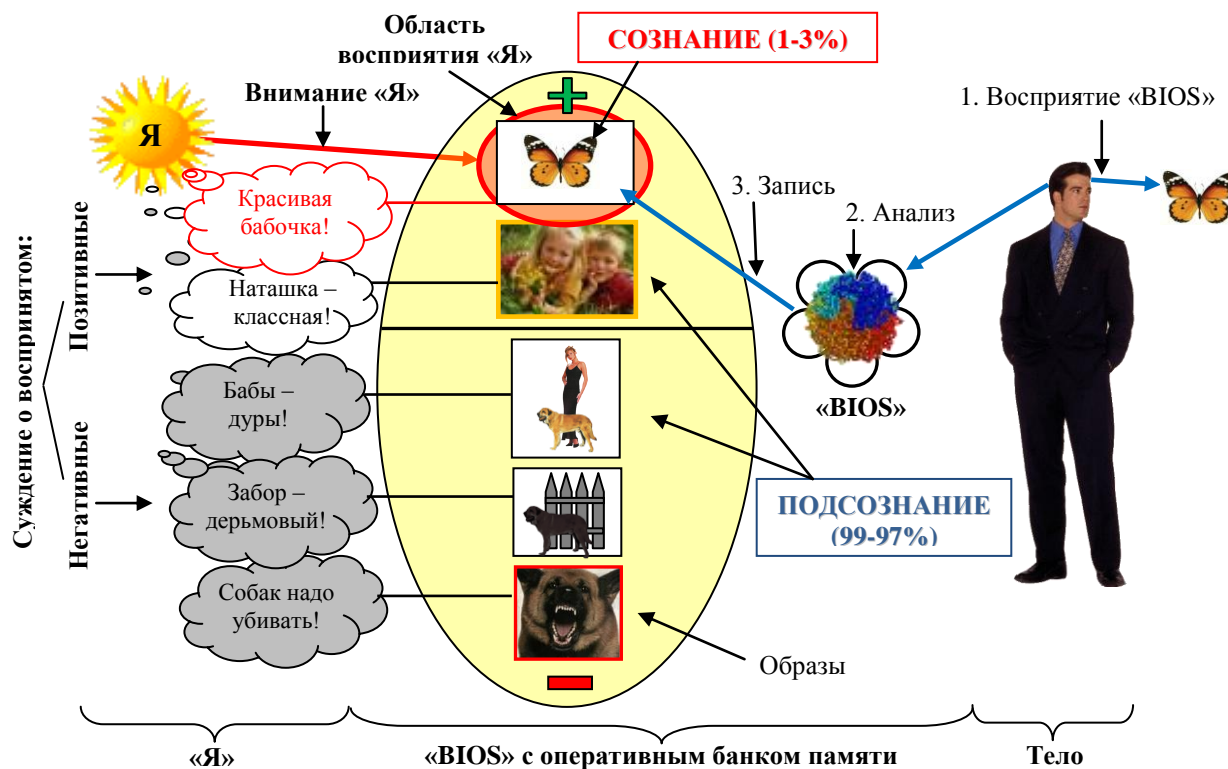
Область восприятия «Я»

СОЗНАНИЕ (1-3%)

Внимание «Я»

Я

1. Восприятие «BIOS»

Красивая бабочка!

3. Запись

2. Анализ

Суждение о воспринятом:

Позитивные

Наташка – классная!

Негативные

Бабы – дуры!

«BIOS»

Забор – дерьмовый!

ПОДСОЗНАНИЕ (99-97%)

Собак надо убивать!

Образы

«Я»

«BIOS» с оперативным банком памяти

Тело